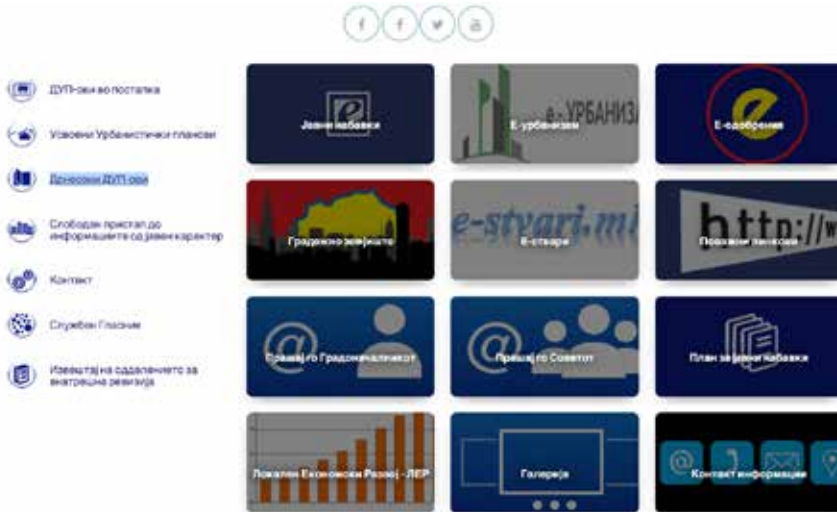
ДУП-ови во постапка

Усвоени Урбанистички планови

Донесени ДУП-ови

Слободен пристап до информациите од јавен карактер

Контакт

Службен Гласник

Извештај на одделението за внатрешна ревизија

Јавни набавки

е-УРБАНИЗ

Е-урбанизам

Е-одобренија

Градежно земјиште

e-stvari.mk

Е-ствари

http://w

Поврзани линкови

Прашај го Градоначалникот

Прашај го Советот

План за јавни набавки

Локален Економски Развој - ЛЕР

Галерија

Контакт информации